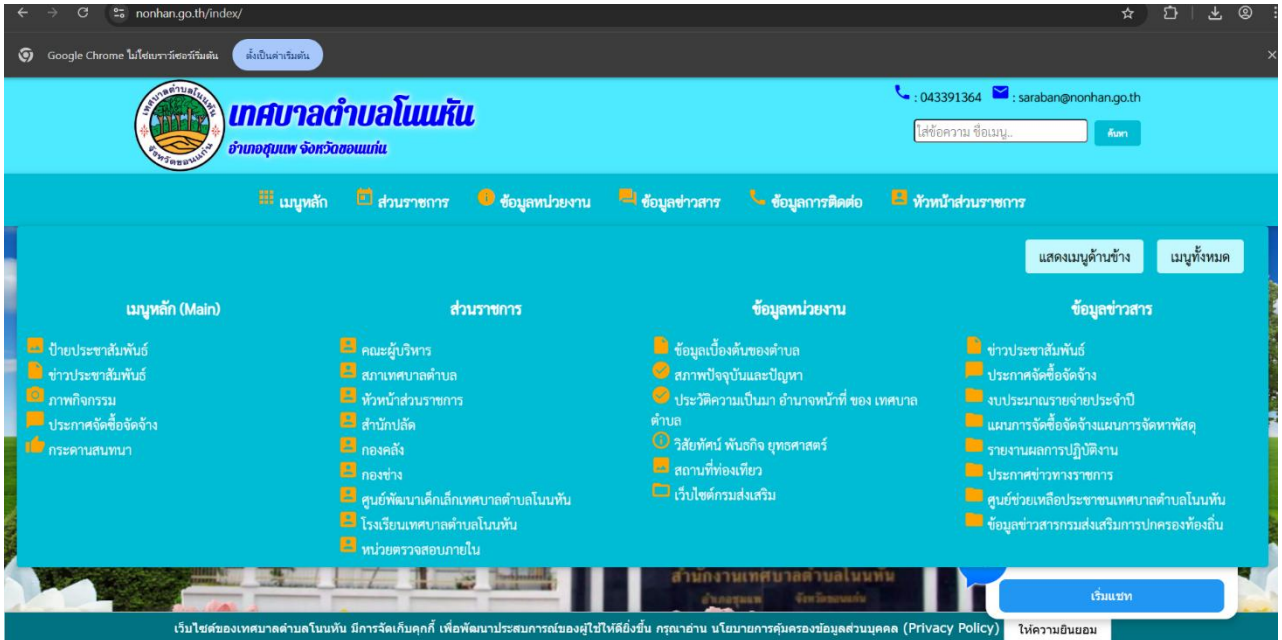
nonhan.go.th/index/

Google Chrome ไม่ใช่เบราว์เซอร์เริ่มต้น ตั้งเป็นค่าเริ่มต้น

เทศบาลตำบลโนนหัน
อำเภอชุมแพ จังหวัดขอนแก่น

: 043391364 : saraban@nonhan.go.th

ใส่ข้อความ ชื่อเมนู..
ค้นหา

เมนูหลัก ส่วนราชการ ข้อมูลหน่วยงาน ข้อมูลข่าวสาร ข้อมูลการติดต่อ หัวหน้าส่วนราชการ

แสดงเมนูด้านข้าง เมนูทั้งหมด

เมนูหลัก (Main)
ป้ายประชาสัมพันธ์
ข่าวประชาสัมพันธ์
ภาพกิจกรรม
ประกาศจัดซื้อจัดจ้าง
กระดานสนทนา

ส่วนราชการ
คณะผู้บริหาร
สภาเทศบาลตำบล
หัวหน้าส่วนราชการ
สำนักปลัด
กองคลัง
กองช่าง
ศูนย์พัฒนาเด็กเล็กเทศบาลตำบลโนนหัน
โรงเรียนเทศบาลตำบลโนนหัน
หน่วยตรวจสอบภายใน

ข้อมูลหน่วยงาน
ข้อมูลเบื้องต้นของตำบล
สภาพปัจจุบันและปัญหา
ประวัติความเป็นมา อำนาจหน้าที่ ของ เทศบาลตำบล
วิสัยทัศน์ พันธกิจ ยุทธศาสตร์
สถานที่ท่องเที่ยว
เว็บไซต์กรมส่งเสริม

ข้อมูลข่าวสาร
ข่าวประชาสัมพันธ์
ประกาศจัดซื้อจัดจ้าง
งบประมาณรายจ่ายประจำปี
แผนการจัดซื้อจัดจ้างแผนการจัดหาพัสดุ
รายงานผลการปฏิบัติงาน
ประกาศข่าวทางราชการ
ศูนย์ช่วยเหลือประชาชนเทศบาลตำบลโนนหัน
ข้อมูลข่าวสารกรมส่งเสริมการปกครองท้องถิ่น

สำนักงานเทศบาลตำบลโนนหัน

เริ่มแชท

เว็บไซต์ของเทศบาลตำบลโนนหัน มีการจัดเก็บคุกกี้ เพื่อพัฒนาประสบการณ์ของผู้ใช้ให้ดียิ่งขึ้น กรุณาอ่าน นโยบายการคุ้มครองข้อมูลส่วนบุคคล (Privacy Policy) ให้ความยินยอม